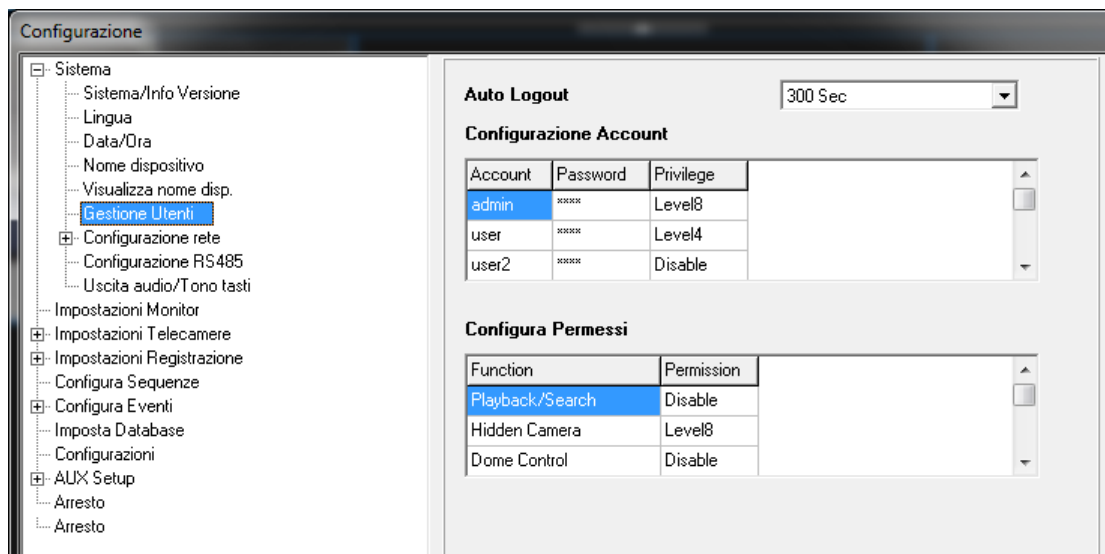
Configurazione

Sistema
Sistema/Info Versione
Lingua
Data/Ora
Nome dispositivo
Visualizza nome disp.
Gestione Utenti
Configurazione rete
Configurazione RS485
Uscita audio/Tono tasti
Impostazioni Monitor
Impostazioni Telecamere
Impostazioni Registrazione
Configura Sequenze
Configura Eventi
Imposta Database
Configurazioni
AUX Setup
Arresto
Arresto

Auto Logout
300 Sec

Configurazione Account

| Account | Password | Privilege |
|---|---|---|
| admin | \*\*\*\* | Level8 |
| user | \*\*\*\* | Level4 |
| user2 | \*\*\*\* | Disable |

Configura Permessi

| Function | Permission |
|---|---|
| Playback/Search | Disable |
| Hidden Camera | Level8 |
| Dome Control | Disable |